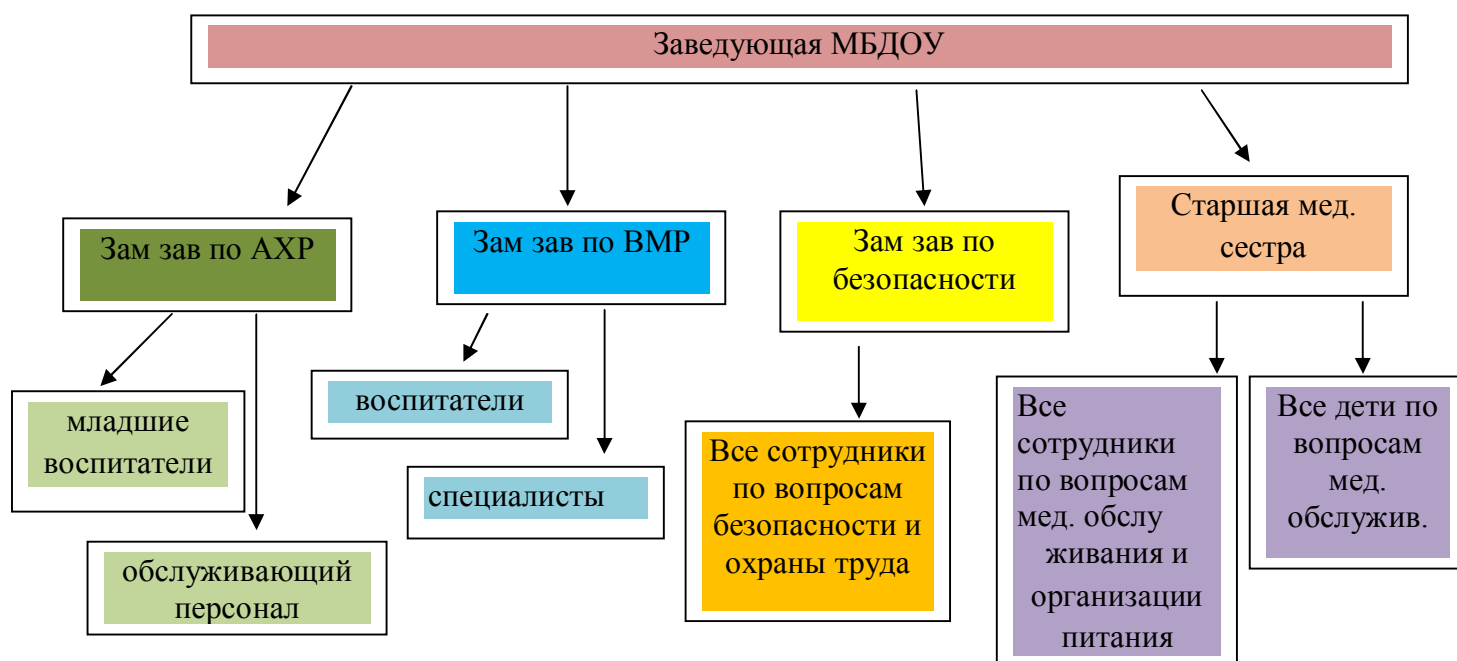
Заведующая МБДОУ

Зам зав по АХР

Зам зав по ВМР

Зам зав по безопасности

Старшая мед. сестра

младшие воспитатели

обслуживающий персонал

воспитатели

специалисты

Все сотрудники по вопросам безопасности и охраны труда

Все сотрудники по вопросам мед. обслу живания и организации питания

Все дети по вопросам мед. обслужив.